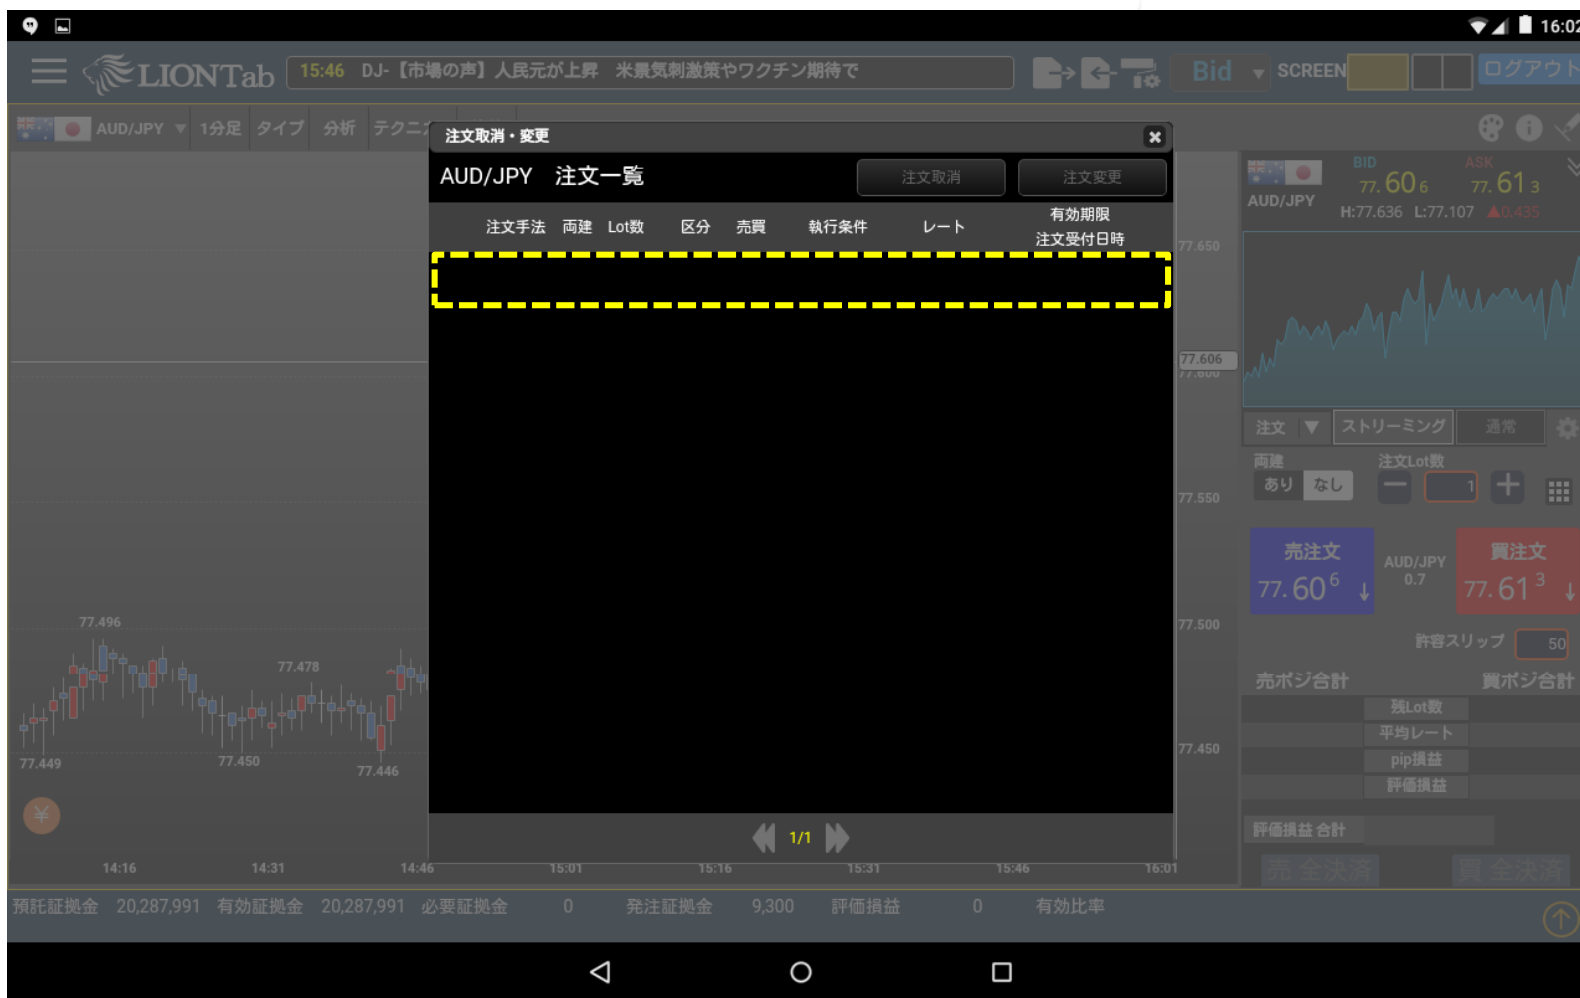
16:02

LIONTab 15:46 DJ-【市場の声】人民元が上昇 米景気刺激策やワクチン期待で Bid SCREEN ログアウト

AUD/JPY 1分足 タイプ 分析 テクニ

注文取消・変更

AUD/JPY 注文一覧

注文取消 注文変更

| 注文手法 | 両建 | Lot数 | 区分 | 売買 | 執行条件 | レート | 有効期限 注文受付日時 |
|---|---|---|---|---|---|---|---|

1/1

AUD/JPY BID 77.60 6 ASK 77.61 3
H:77.636 L:77.107 ▲0.435

77.650
77.606
77.600
77.550
77.500
77.450

注文 ストリーミング 通常
両建 あり なし 注文Lot数 1
売注文 77.60 6 AUD/JPY 0.7 買注文 77.61 3
許容スリップ 50
売ポジ合計 買ポジ合計
残Lot数
平均レート
pip損益
評価損益
評価損益 合計
売 全決済 買 全決済

77.496
77.478
77.449
77.450
77.446

14:16 14:31 14:46 15:01 15:16 15:31 15:46 16:01

預託証拠金 20,287,991 有効証拠金 20,287,991 必要証拠金 0 発注証拠金 9,300 評価損益 0 有効比率